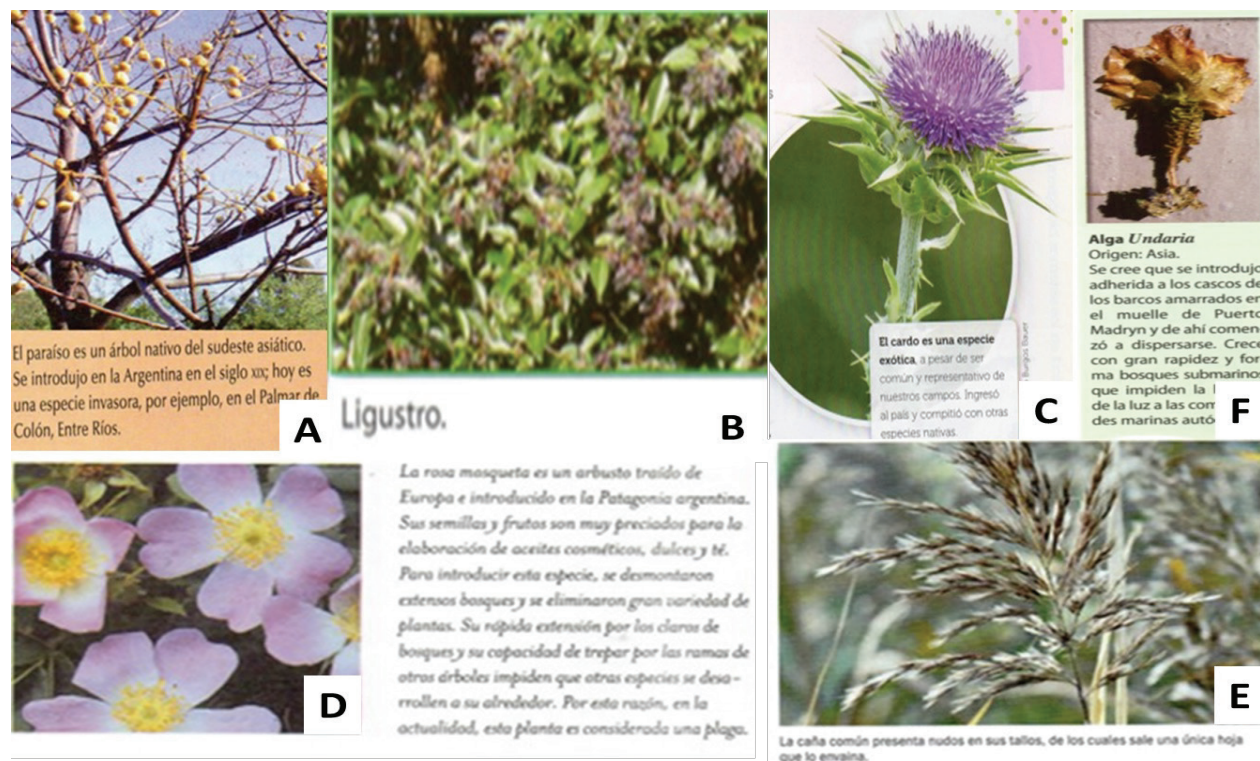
El paraíso es un árbol nativo del sudeste asiático. Se introdujo en la Argentina en el siglo XIX; hoy es una especie invasora, por ejemplo, en el Palmar de Colón, Entre Ríos.

A

Ligustro.

B

El cardo es una especie exótica, a pesar de ser común y representativo de nuestros campos. Ingresó al país y compitió con otras especies nativas.

C

Alga *Undaria*
Origen: Asia.
Se cree que se introdujo adherida a los cascos de los barcos amarrados en el muelle de Puerto Madryn y de ahí comenzó a dispersarse. Crece con gran rapidez y forma bosques submarinos que impiden la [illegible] de la luz a las com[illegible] des marinas autó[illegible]

F

D

La rosa mosqueta es un arbusto traído de Europa e introducido en la Patagonia argentina. Sus semillas y frutos son muy preciados para la elaboración de aceites cosméticos, dulces y té. Para introducir esta especie, se desmontaron extensos bosques y se eliminaron gran variedad de plantas. Su rápida extensión por los claros de bosques y su capacidad de trepar por las ramas de otros árboles impiden que otras especies se desarrollen a su alrededor. Por esta razón, en la actualidad, esta planta es considerada una plaga.

E

La caña común presenta nudos en sus tallos, de los cuales sale una única hoja que lo envaina.